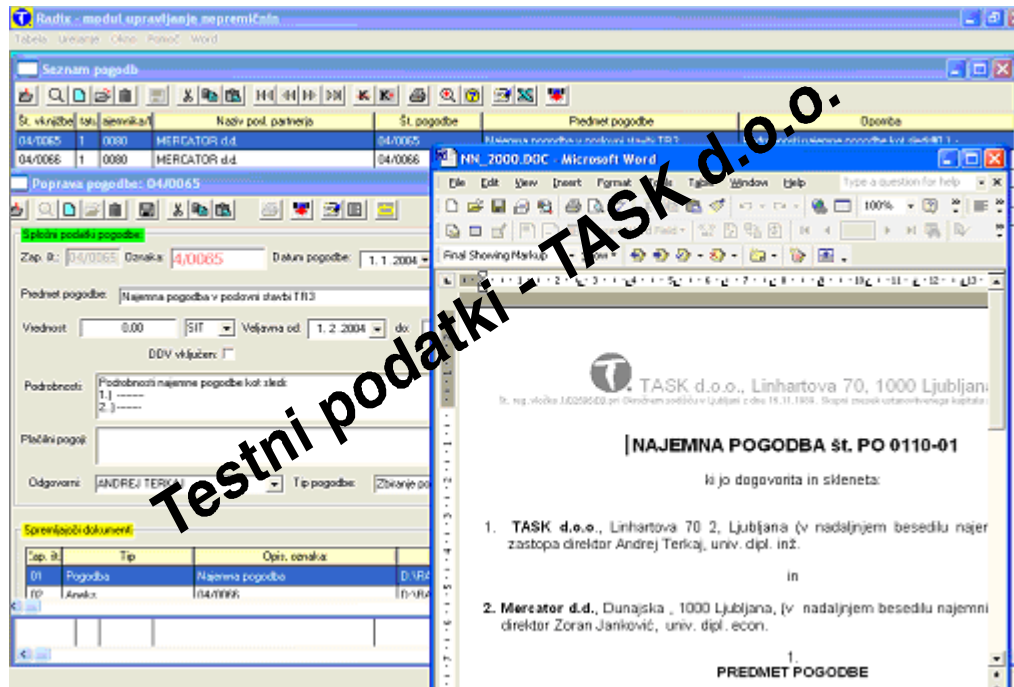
Radix - modul upravljanje nepremičnin
Tabela Urejanje Okno Pomoč Word
Seznam pogodb

| Št. vk.njižbe | Tatu | Šifra | Naziv posl. partnerja | Št. pogodbe | Predmet pogodbe | Opomba |
|---|---|---|---|---|---|---|
| 04/0065 | 1 | 0080 | MERCATOR d.d. | 04/0065 | Najemna pogodba v podovni stavbi TR3 | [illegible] |
| 04/0066 | 1 | 0080 | MERCATOR d.d. | 04/0066 | | |

Poprava pogodbe: 04/0065
Splošni podatki pogodbe:
Zap. št.: 04/0065 Oznaka: 4/0065 Datum pogodbe: 1. 1. 2004
Predmet pogodbe: Najemna pogodba v podovni stavbi TR3
Vrednost: 0,00 SIT Veljavna od: 1. 2. 2004 do:
DDV vključen:
Podrobnosti: Podrobnosti najemne pogodbe kot sledi:
1.) ------
2.) ------
Plačilni pogoji:
Odgovorni: ANDREJ TERK Tip pogodbe: Zbiranje po
Spremljajoči dokumenti:

| Zap. št. | Tip | Opis. oznaka | |
|---|---|---|---|
| 01 | Pogodba | Najemna pogodba | D:\RA |
| 02 | Aneks | 04/0066 | D:\RA |

NN_2000.DOC - Microsoft Word
File Edit View Insert Format Tools Table Window Help
Type a question for help
100%
Final Showing Markup
TASK d.o.o., Linhartova 70, 1000 Ljubljana
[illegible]
NAJEMNA POGODBA št. PO 0110-01
ki jo dogovorita in skleneta:
1. TASK d.o.o., Linhartova 70 2, Ljubljana (v nadaljnjem besedilu najem zastopa direktor Andrej Terkaj, univ. dipl. inž.
in
2. Mercator d.d., Dunajska , 1000 Ljubljana, (v nadaljnjem besedilu najemni direktor Zoran Janković, univ. dipl. econ.
1.
PREDMET POGODBE

Testni podatki - TASK d.o.o.